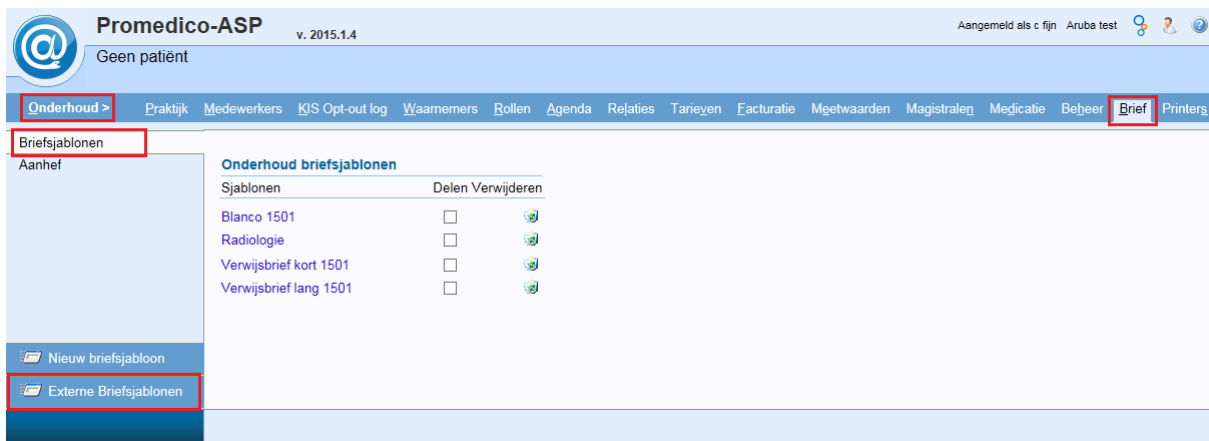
Promedico-ASP v. 2015.1.4

Geen patiënt

Aangemeld als c fijn Aruba test

Onderhoud > Praktijk Medewerkers KIS Opt-out log Waarnemers Rollen Agenda Relaties Tarieven Facturatie Meetwaarden Magistralen Medicatie Beheer Brief Printers

Briefsjablonen
Aanhef

Onderhoud briefsjablonen

| Sjablonen | Delen | Verwijderen |
|---|---|---|
| Blanco 1501 | | |
| Radiologie | | |
| Verwijsbrief kort 1501 | | |
| Verwijsbrief lang 1501 | | |

Nieuw briefsjabloon
Externe Briefsjablonen